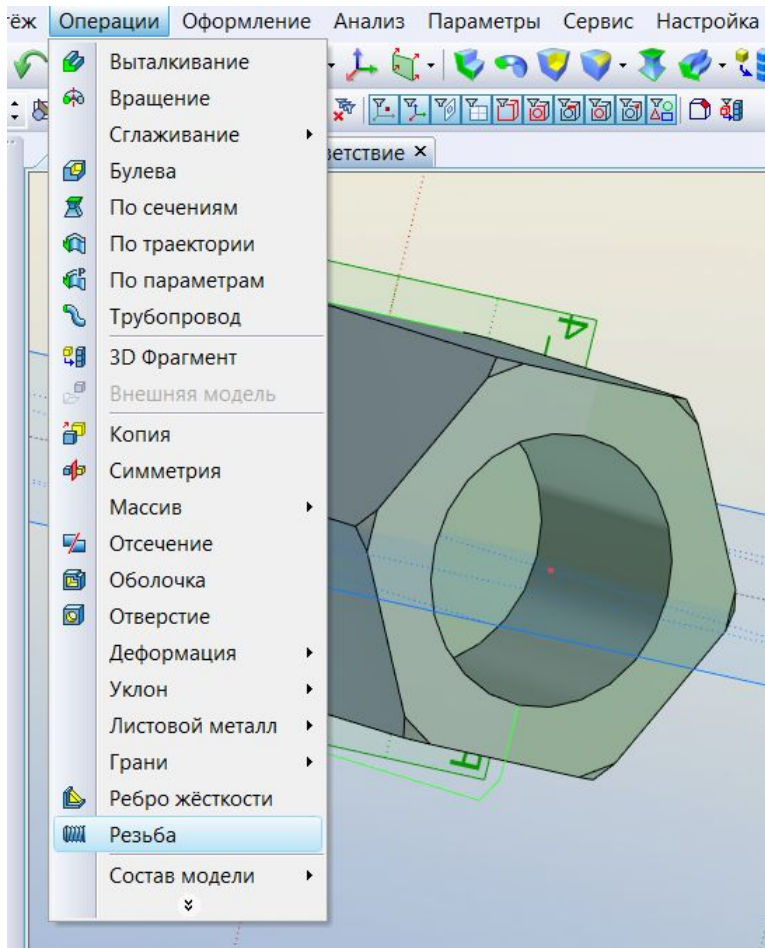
ёж Операции Оформление Анализ Параметры Сервис Настройка

Выталкивание
Вращение
Сглаживание
Булева
По сечениям
По траектории
По параметрам
Трубопровод
3D Фрагмент
Внешняя модель
Копия
Симметрия
Массив
Отсечение
Оболочка
Отверстие
Деформация
Уклон
Листовой металл
Грани
Ребро жёсткости
Резьба
Состав модели

ветствие ×